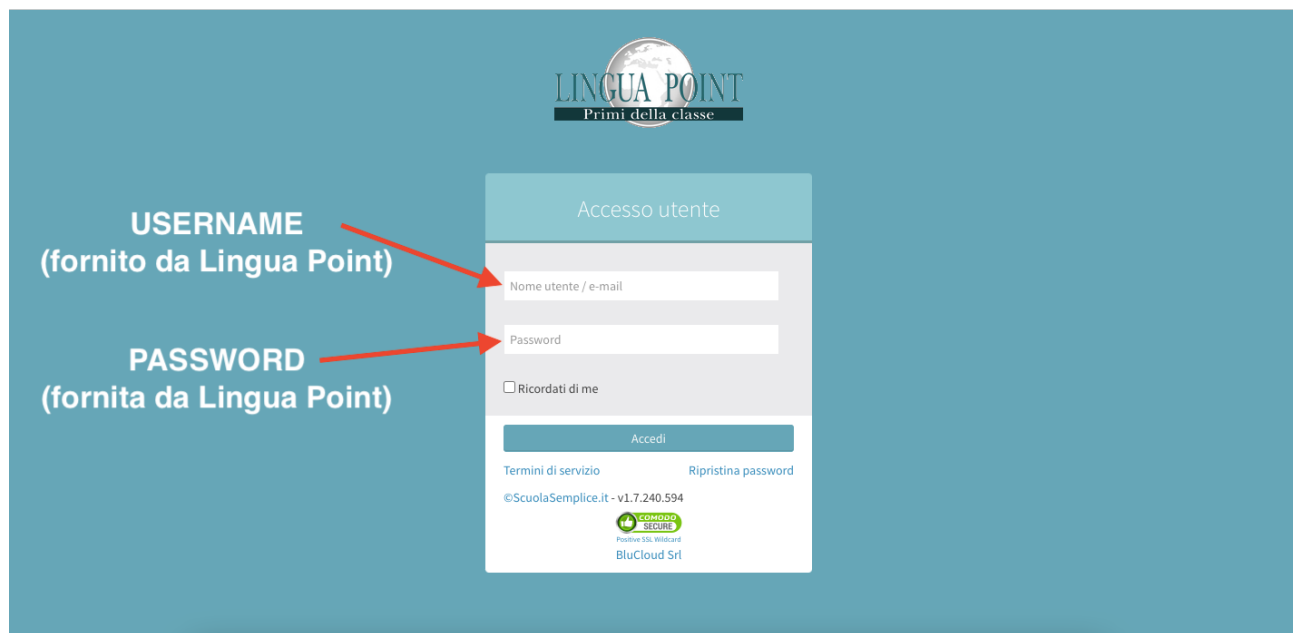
LINGUA POINT
Primi della classe

USERNAME
(fornito da Lingua Point)

PASSWORD
(fornita da Lingua Point)

Accesso utente

Nome utente / e-mail

Password

Ricordati di me

Accedi

Termini di servizio

Ripristina password

©ScuolaSemplice.it - v1.7.240.594

COMODO SECURE
Positive SSL Wildcard

BluCloud Srl